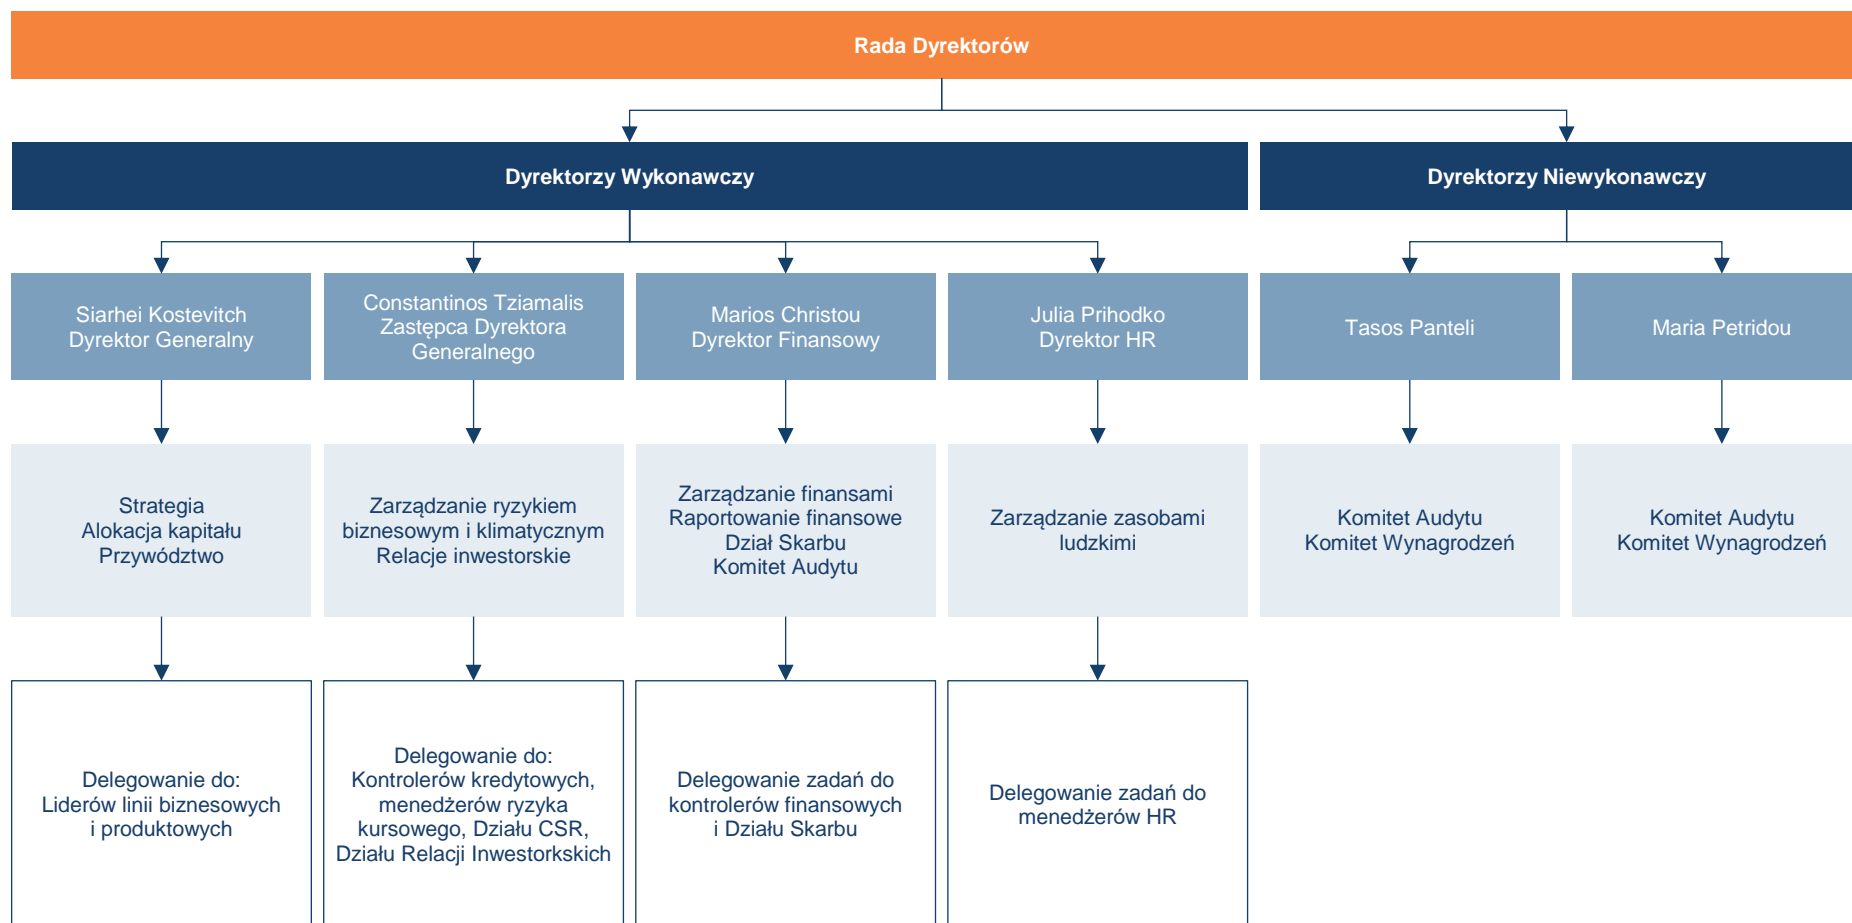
Rada Dyrektorów

Dyrektorzy Wykonawczy

Dyrektorzy Niewykonawczy

Siarhei Kostevitch
Dyrektor Generalny

Constantinos Tziamalis
Zastępca Dyrektora Generalnego

Marios Christou
Dyrektor Finansowy

Julia Prihodko
Dyrektor HR

Tasos Panteli

Maria Petridou

Strategia
Alokacja kapitału
Przywództwo

Zarządzanie ryzykiem biznesowym i klimatycznym
Relacje inwestorskie

Zarządzanie finansami
Raportowanie finansowe
Dział Skarbu
Komitet Audytu

Zarządzanie zasobami ludzkimi

Komitet Audytu
Komitet Wynagrodzeń

Komitet Audytu
Komitet Wynagrodzeń

Delegowanie do:
Liderów linii biznesowych i produktowych

Delegowanie do:
Kontrolerów kredytowych, menedżerów ryzyka kursowego, Działu CSR, Działu Relacji Inwestorkskich

Delegowanie zadań do kontrolerów finansowych i Działu Skarbu

Delegowanie zadań do menedżerów HR